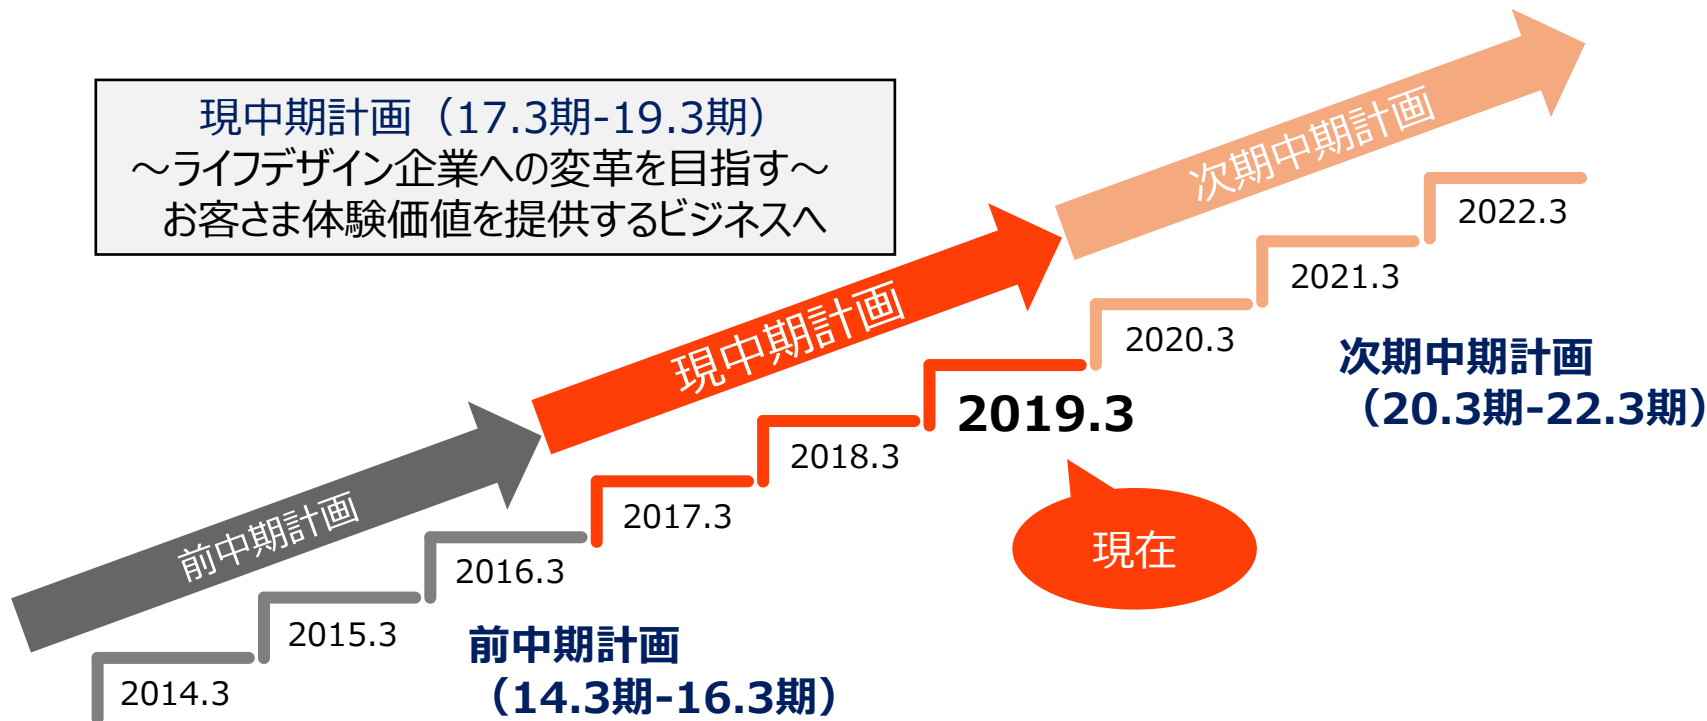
現中期計画（17.3期-19.3期）
〜ライフデザイン企業への変革を目指す〜
お客さま体験価値を提供するビジネスへ

次期中期計画

現中期計画

前中期計画

2022.3

2021.3

2020.3

次期中期計画
（20.3期-22.3期）

2019.3

2018.3

2017.3

2016.3

2015.3

2014.3

現在

前中期計画
（14.3期-16.3期）